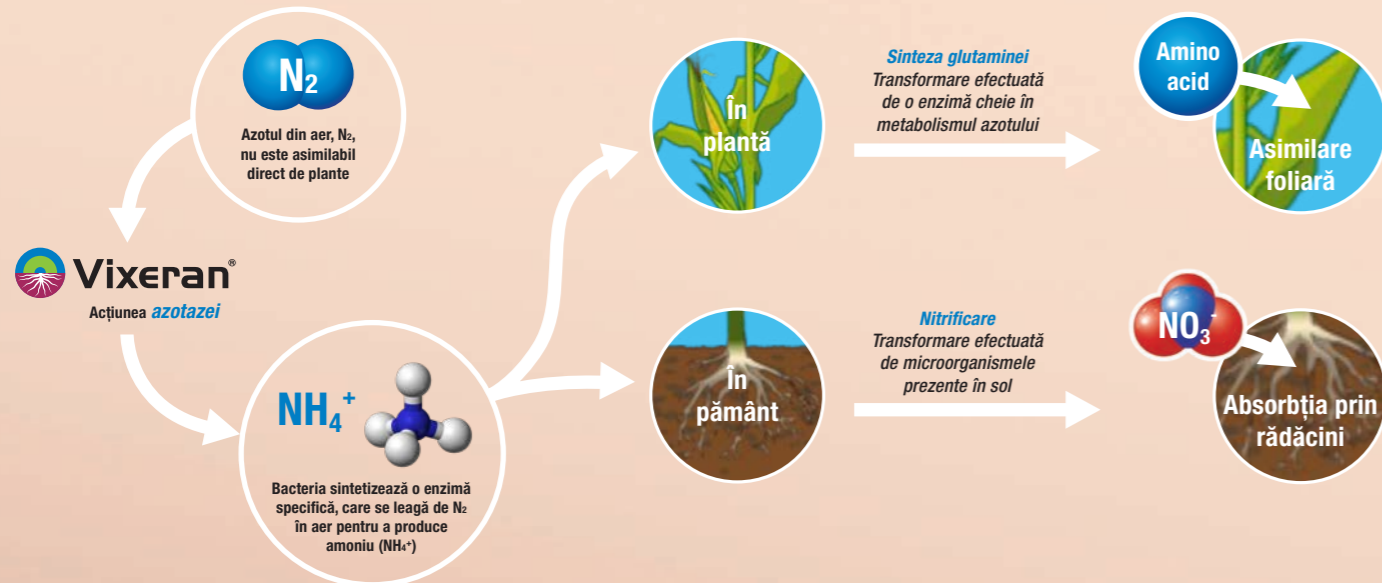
$N_2$

Azotul din aer, $N_2$, nu este asimilabil direct de plante

Vixeran®

Acțiunea azotazei

$NH_4^+$

Bacteria sintetizează o enzimă specifică, care se leagă de $N_2$ în aer pentru a produce amoniu ($NH_4^+$)

În plantă

Sinteza glutaminei
Transformare efectuată de o enzimă cheie în metabolismul azotului

Amino acid

Asimilare foliară

În pământ

Nitrificare
Transformare efectuată de microorganismele prezente în sol

$NO_3^-$

Absorbția prin rădăcini